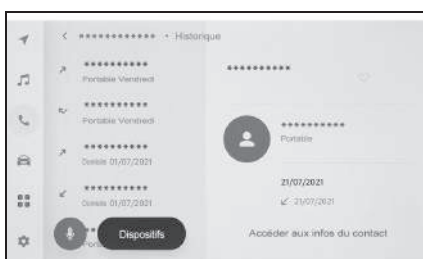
< ************ • Historique

***********
Portable Vendredi

***********
Portable Vendredi

***********
Domicile 01/07/2021

***********
Domicile 01/07/2021

**
Por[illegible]

Dispositifs

***********

***********
Portable

21/07/2021
21/07/2021

Accéder aux infos du contact